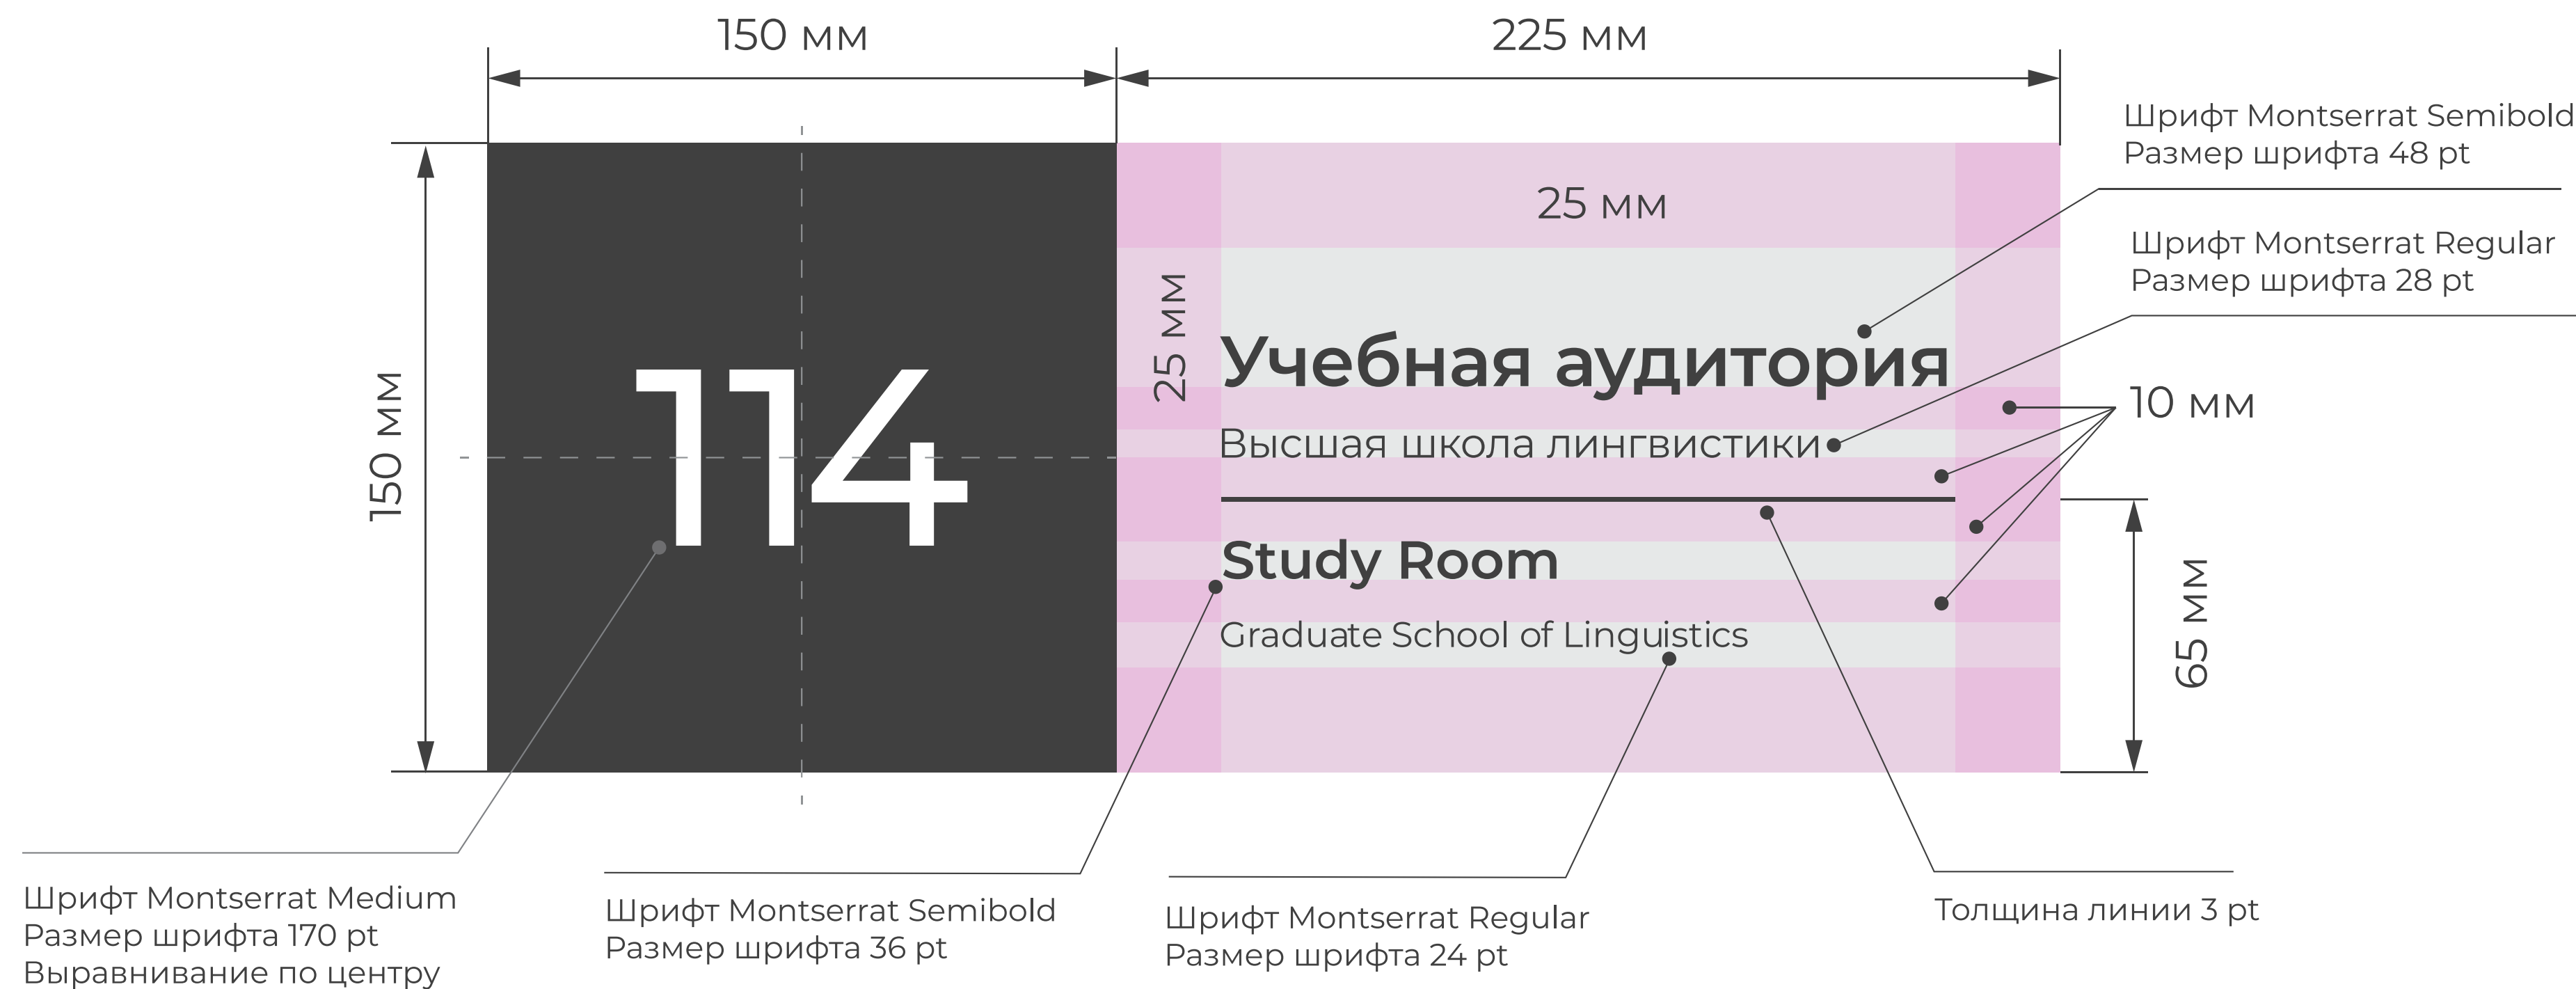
150 мм

225 мм

Шрифт Montserrat Semibold
Размер шрифта 48 pt

Шрифт Montserrat Regular
Размер шрифта 28 pt

25 мм

150 мм

114

25 мм

Учебная аудитория

Высшая школа лингвистики

10 мм

Study Room

Graduate School of Linguistics

65 мм

Шрифт Montserrat Medium
Размер шрифта 170 pt
Выравнивание по центру

Шрифт Montserrat Semibold
Размер шрифта 36 pt

Шрифт Montserrat Regular
Размер шрифта 24 pt

Толщина линии 3 pt